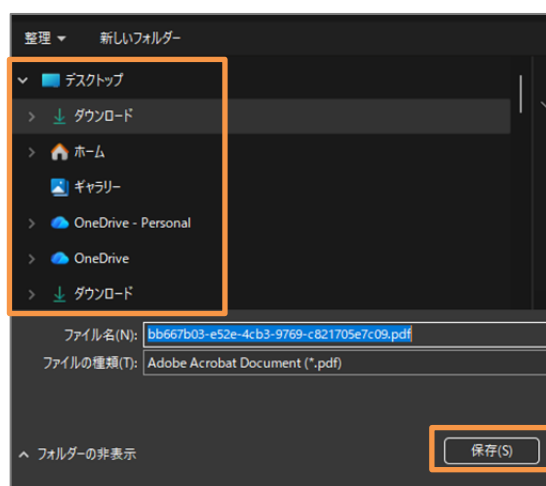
整理 ▾ 新しいフォルダー

デスクトップ
ダウンロード
ホーム
ギャラリー
OneDrive - Personal
OneDrive
ダウンロード

ファイル名(N): bb667b03-e52e-4cb3-9769-c821705e7c09.pdf
ファイルの種類(T): Adobe Acrobat Document (*.pdf)

フォルダーの非表示

保存(S)